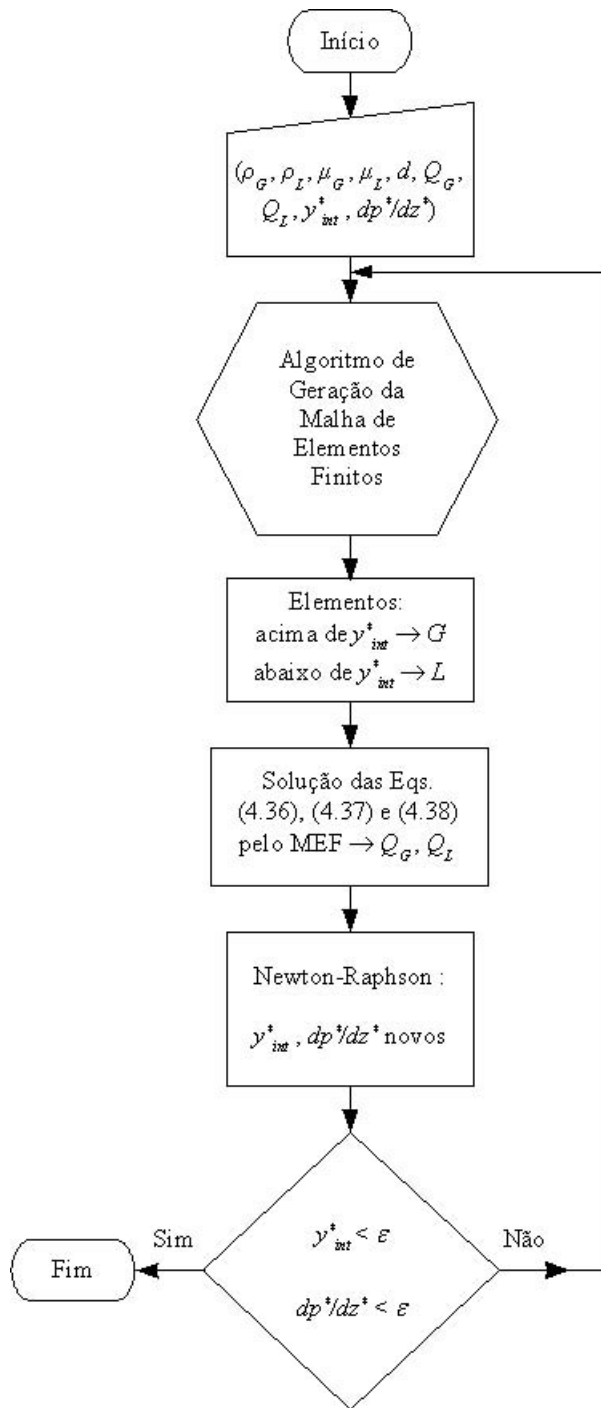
Início

$(\rho_G, \rho_L, \mu_G, \mu_L, d, Q_G, Q_L, y^*_{int}, dp^*/dz^*)$

Algoritmo de Geração da Malha de Elementos Finitos

Elementos:
acima de $y^*_{int} \rightarrow G$
abaixo de $y^*_{int} \rightarrow L$

Solução das Eqs. (4.36), (4.37) e (4.38) pelo MEF $\rightarrow Q_G, Q_L$

Newton-Raphson :

$y^*_{int}$, $dp^*/dz^*$ novos

$y^*_{int} < \varepsilon$

$dp^*/dz^* < \varepsilon$

Sim

Fim

Não